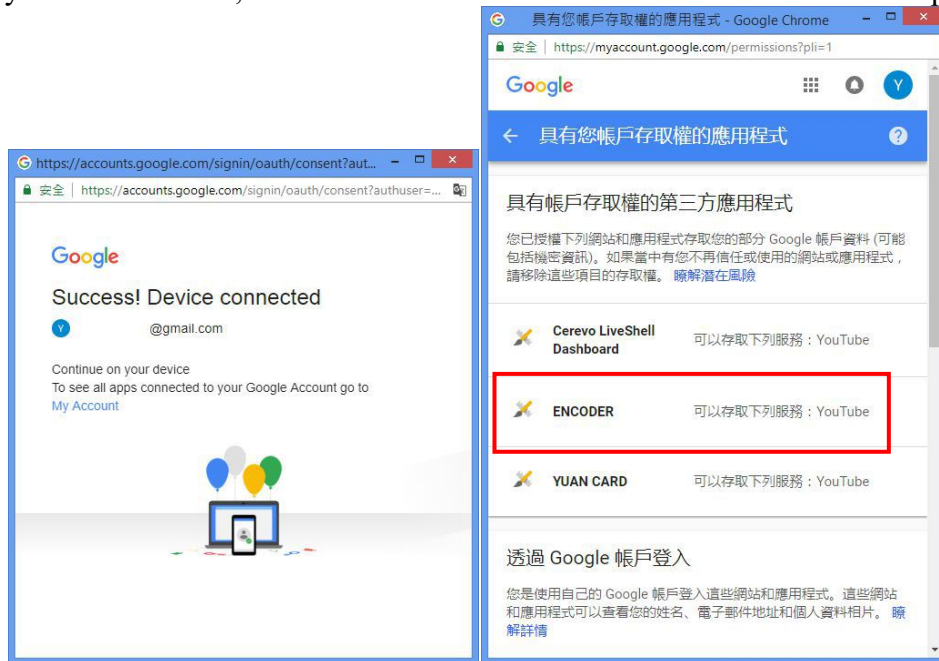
https://accounts.google.com/signin/oauth/consent?aut...

安全 | https://accounts.google.com/signin/oauth/consent?authuser=...

Google

Success! Device connected

Y @gmail.com

Continue on your device

To see all apps connected to your Google Account go to My Account

具有您帳戶存取權的應用程式 - Google Chrome

安全 | https://myaccount.google.com/permissions?pli=1

Google

Y

← 具有您帳戶存取權的應用程式

?

具有帳戶存取權的第三方應用程式

您已授權下列網站和應用程式存取您的部分 Google 帳戶資料 (可能包括機密資訊)。如果當中有您不再信任或使用的網站或應用程式，請移除這些項目的存取權。 瞭解潛在風險

| | |
|---|---|
| Cerevo LiveShell Dashboard | 可以存取下列服務：YouTube |
| ENCODER | 可以存取下列服務：YouTube |
| YUAN CARD | 可以存取下列服務：YouTube |

透過 Google 帳戶登入

您是使用自己的 Google 帳戶登入這些網站和應用程式。這些網站和應用程式可以查看您的姓名、電子郵件地址和個人資料相片。 瞭解詳情